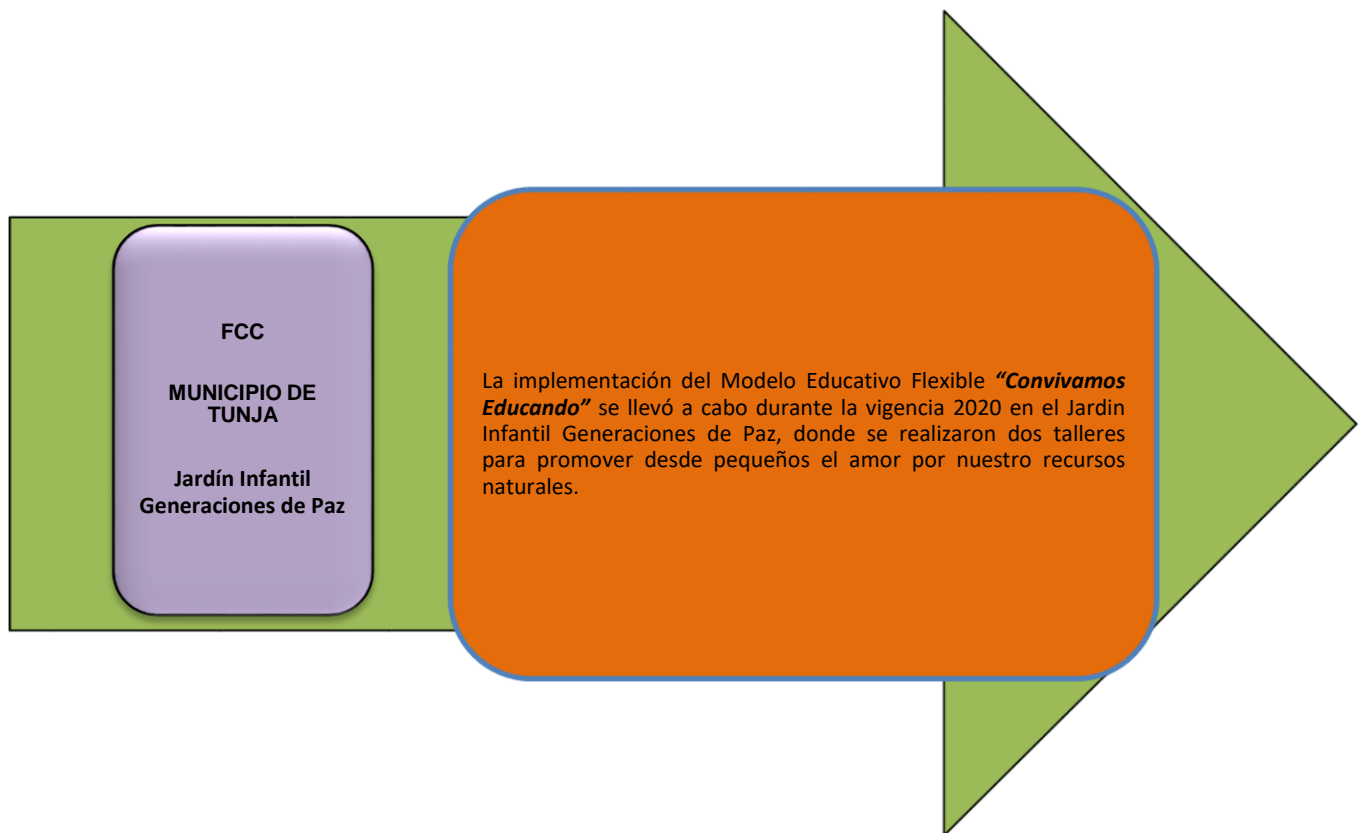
FCC

MUNICIPIO DE TUNJA

Jardín Infantil Generaciones de Paz

La implementación del Modelo Educativo Flexible *“Convivamos Educando”* se llevó a cabo durante la vigencia 2020 en el Jardin Infantil Generaciones de Paz, donde se realizaron dos talleres para promover desde pequeños el amor por nuestro recursos naturales.